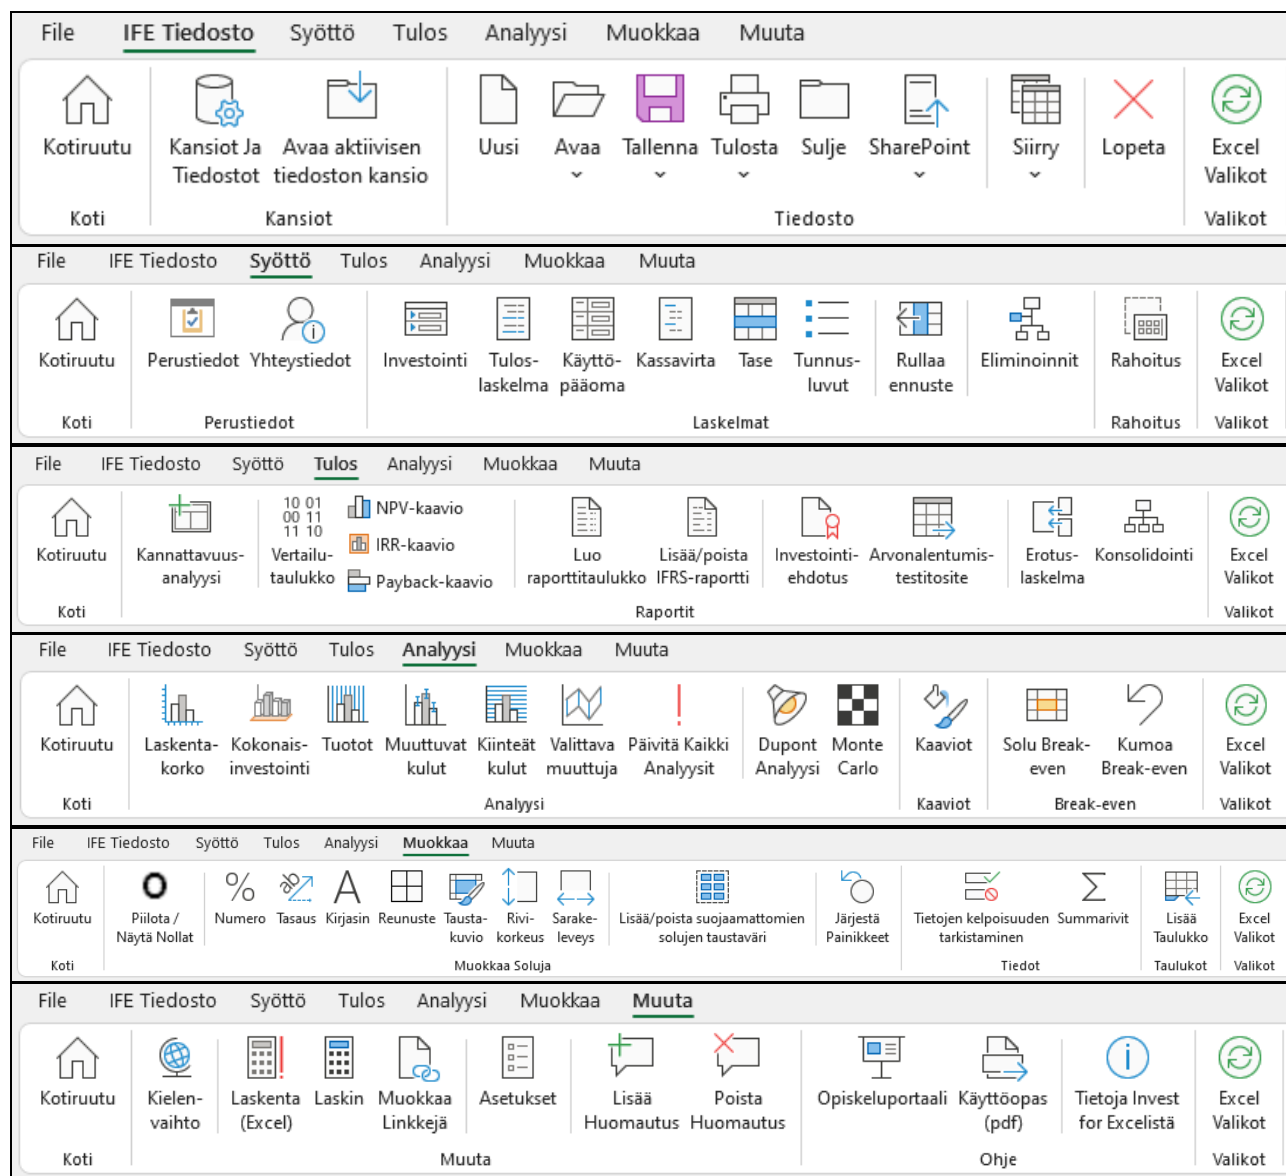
File IFE Tiedosto Syöttö Tulos Analyysi Muokkaa Muuta

Kotiruutu
Koti

Kansiot Ja Tiedostot
Avaa aktiivisen tiedoston kansio
Kansiot

Uusi
Avaa
Tallenna
Tulosta
Sulje
SharePoint
Siirry
Lopeta
Tiedosto

Excel Valikot
Valikot

File IFE Tiedosto Syöttö Tulos Analyysi Muokkaa Muuta

Kotiruutu
Koti

Perustiedot
Yhteystiedot
Perustiedot

Investointi
Tulos-laskelma
Käyttö-pääoma
Kassavirta
Tase
Tunnus-luvut
Rullaa ennuste
Eliminoinnit
Laskelmat

Rahoitus
Rahoitus

Excel Valikot
Valikot

File IFE Tiedosto Syöttö Tulos Analyysi Muokkaa Muuta

Kotiruutu
Koti

Kannattavuus-analyysi
10 01 00 11 11 10
Vertailu-taulukko
NPV-kaavio
IRR-kaavio
Payback-kaavio
Luo raporttitaulukko
Lisää/poista IFRS-raportti
Investointi-ehdotus
Arvonalentumis-testitosite
Erotus-laskelma
Konsolidointi
Raportit

Excel Valikot
Valikot

File IFE Tiedosto Syöttö Tulos Analyysi Muokkaa Muuta

Kotiruutu
Koti

Laskenta-korko
Kokonais-investointi
Tuotot
Muuttuvat kulut
Kiinteät kulut
Valittava muuttuja
Päivitä Kaikki Analyysit
Dupont Analyysi
Monte Carlo
Analyysi

Kaaviot
Kaaviot

Solu Break-even
Kumoa Break-even
Break-even

Excel Valikot
Valikot

File IFE Tiedosto Syöttö Tulos Analyysi Muokkaa Muuta

Kotiruutu
Koti

Piilota / Näytä Nollat
Numero
Tasaus
Kirjasin
Reunuste
Tausta-kuvio
Rivi-korkeus
Sarake-leveys
Lisää/poista suojaamattomien solujen taustaväri
Järjestä Painikkeet
Muokkaa Soluja

Tietojen kelpoisuuden tarkistaminen
Summarivit
Tiedot

Lisää Taulukko
Taulukot

Excel Valikot
Valikot

File IFE Tiedosto Syöttö Tulos Analyysi Muokkaa Muuta

Kotiruutu
Koti

Kielen-vaihto
Laskenta (Excel)
Laskin
Muokkaa Linkkejä
Asetukset
Lisää Huomautus
Poista Huomautus
Muuta

Opiskeluportaali
Käyttöopas (pdf)
Tietoja Invest for Excelistä
Ohje

Excel Valikot
Valikot